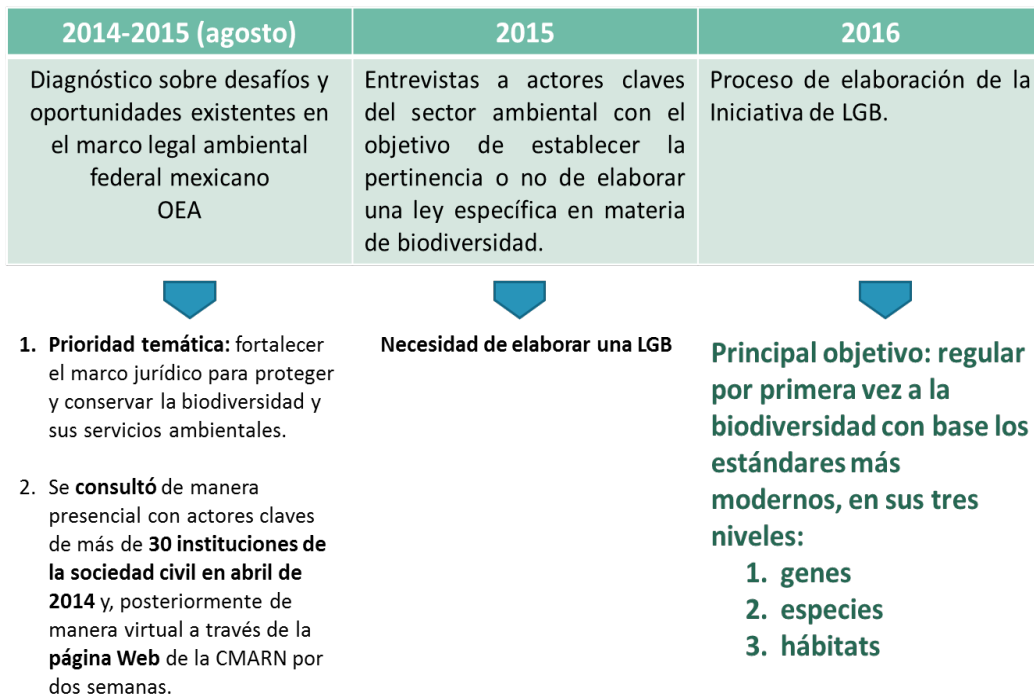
| 2014-2015 (agosto) | 2015 | 2016 |
|---|---|---|
| Diagnóstico sobre desafíos y oportunidades existentes en el marco legal ambiental federal mexicano OEA | Entrevistas a actores claves del sector ambiental con el objetivo de establecer la pertinencia o no de elaborar una ley específica en materia de biodiversidad. | Proceso de elaboración de la Iniciativa de LGB. |

1. Prioridad temática: fortalecer el marco jurídico para proteger y conservar la biodiversidad y sus servicios ambientales.

2. Se consultó de manera presencial con actores claves de más de 30 instituciones de la sociedad civil en abril de 2014 y, posteriormente de manera virtual a través de la página Web de la CMARN por dos semanas.

Necesidad de elaborar una LGB

Principal objetivo: regular por primera vez a la biodiversidad con base los estándares más modernos, en sus tres niveles:
1. genes
2. especies
3. hábitats